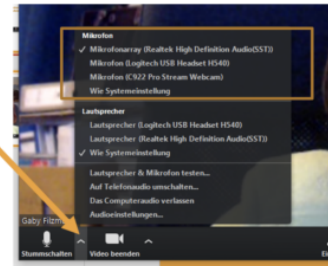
Mikrofon
✓ Mikrofonarray (Realtek High Definition Audio(SST))
Mikrofon (Logitech USB Headset H540)
Mikrofon (C922 Pro Stream Webcam)
Wie Systemeinstellung

Lautsprecher
Lautsprecher (Logitech USB Headset H540)
Lautsprecher (Realtek High Definition Audio(SST))
✓ Wie Systemeinstellung

Lautsprecher & Mikrofon testen...
Auf Telefonaudio umschalten...
Das Computeraudio verlassen
Audioeinstellungen...

Gaby Filzm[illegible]

Stummschalten

Video beenden